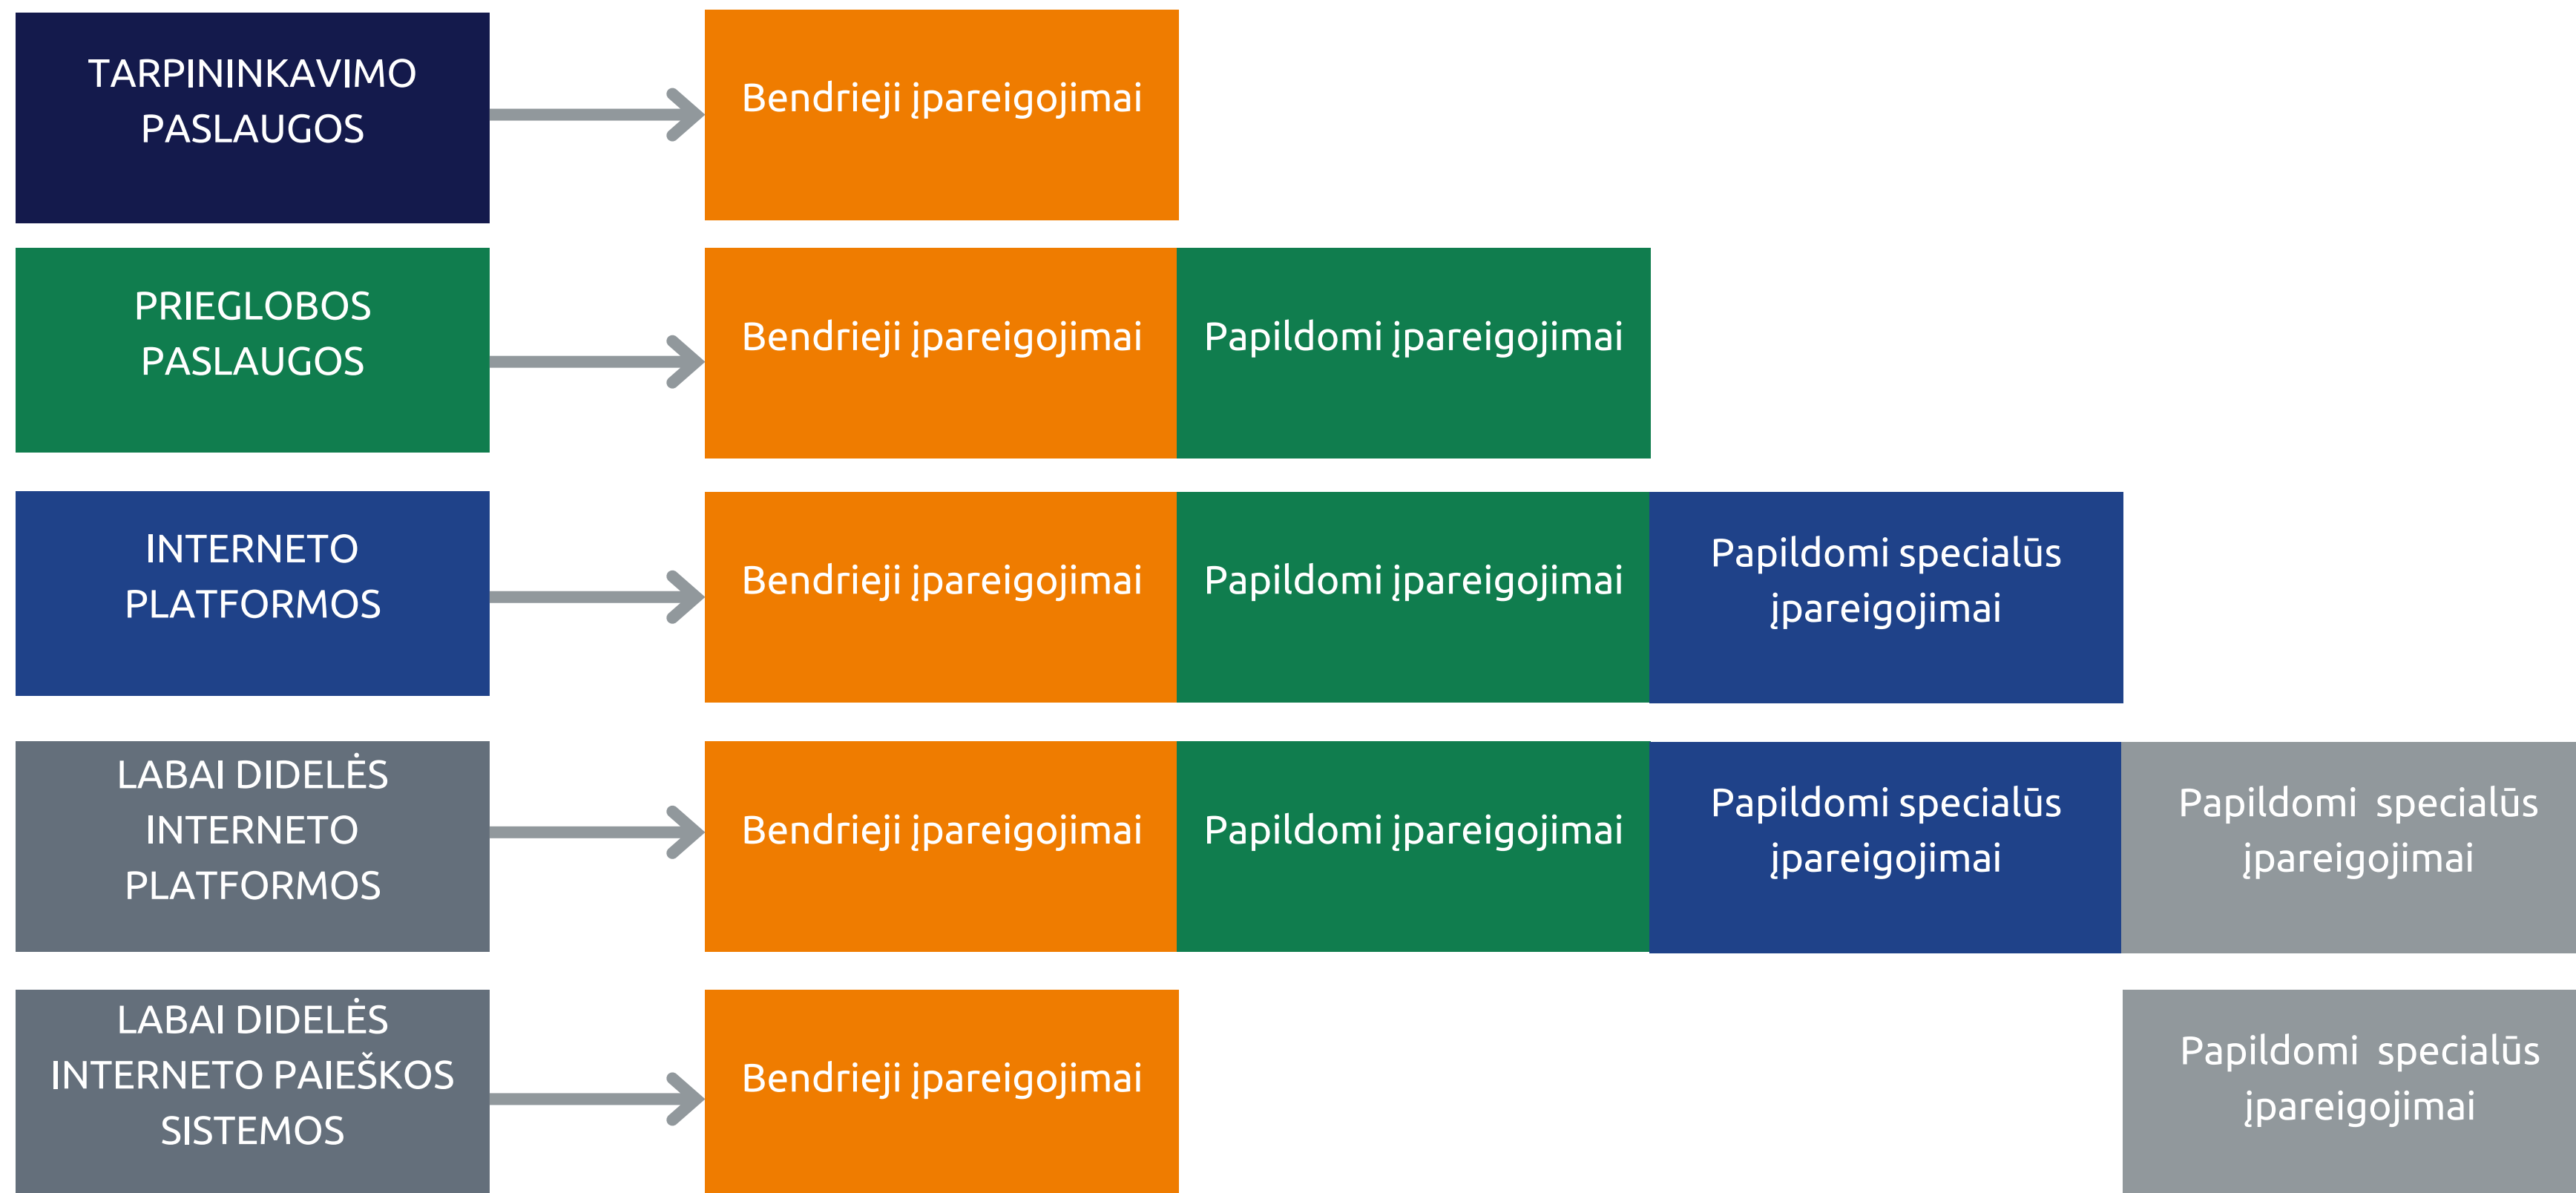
TARPININKAVIMO PASLAUGOS

Bendrieji įpareigojimai

PRIEGLOBOS PASLAUGOS

Bendrieji įpareigojimai

Papildomi įpareigojimai

INTERNETO PLATFORMOS

Bendrieji įpareigojimai

Papildomi įpareigojimai

Papildomi specialūs įpareigojimai

LABAI DIDELĖS INTERNETO PLATFORMOS

Bendrieji įpareigojimai

Papildomi įpareigojimai

Papildomi specialūs įpareigojimai

Papildomi specialūs įpareigojimai

LABAI DIDELĖS INTERNETO PAIEŠKOS SISTEMOS

Bendrieji įpareigojimai

Papildomi specialūs įpareigojimai